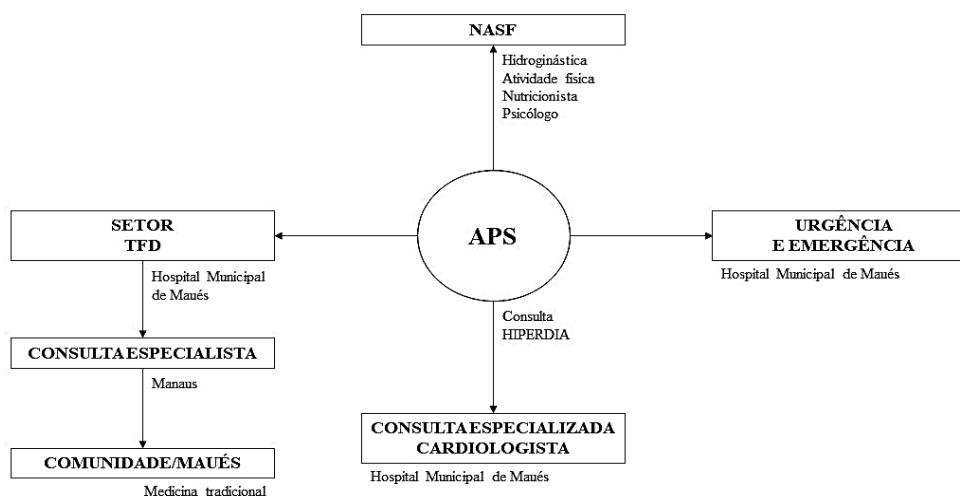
NASF

Hidroginástica
Atividade física
Nutricionista
Psicólogo

SETOR
TFD

APS

URGÊNCIA
E EMERGÊNCIA

Hospital Municipal de Maués

Hospital Municipal de Maués

Consulta
HIPERDIA

CONSULTA ESPECIALISTA

Manaus

CONSULTA ESPECIALIZADA
CARDIOLOGISTA

COMUNIDADE/MAUÉS

Hospital Municipal de Maués

Medicina tradicional